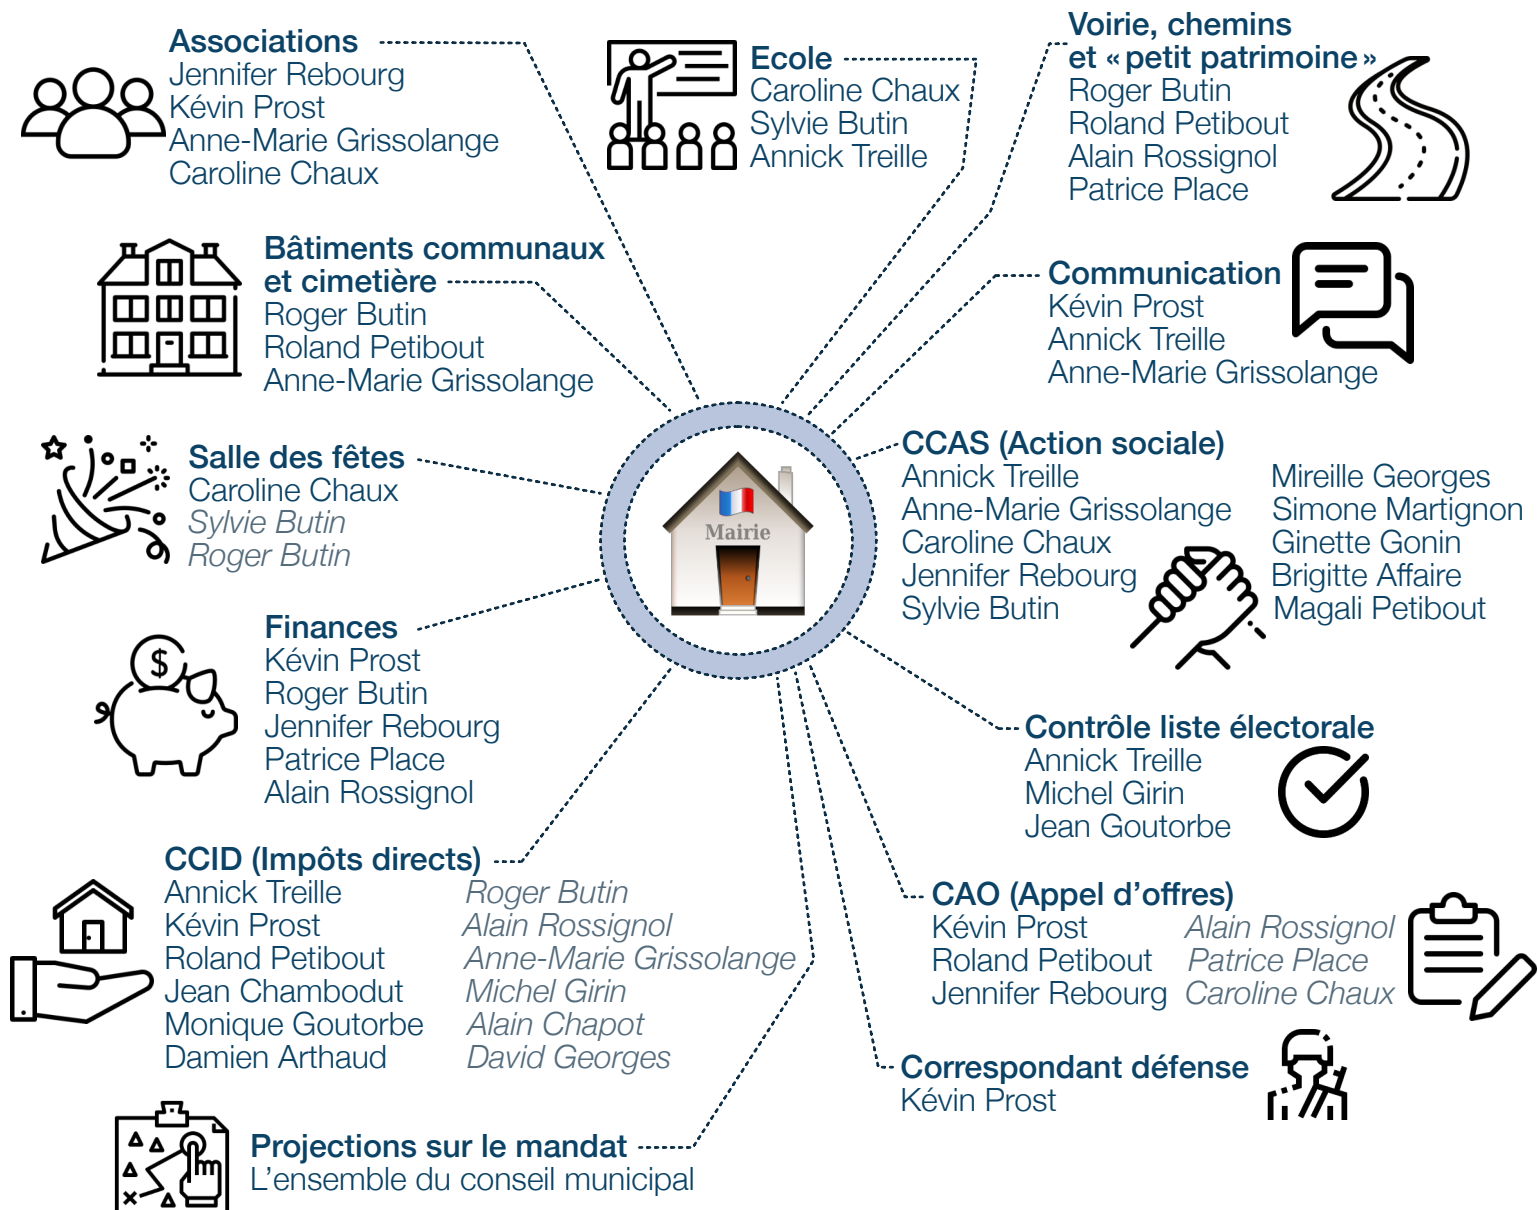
Associations
Jennifer Rebourg
Kévin Prost
Anne-Marie Grissolange
Caroline Chaux

Ecole
Caroline Chaux
Sylvie Butin
Annick Treille

Voirie, chemins et « petit patrimoine »
Roger Butin
Roland Petibout
Alain Rossignol
Patrice Place

Bâtiments communaux et cimetière
Roger Butin
Roland Petibout
Anne-Marie Grissolange

Communication
Kévin Prost
Annick Treille
Anne-Marie Grissolange

Salle des fêtes
Caroline Chaux
Sylvie Butin
Roger Butin

Mairie

CCAS (Action sociale)
Annick Treille
Anne-Marie Grissolange
Caroline Chaux
Jennifer Rebourg
Sylvie Butin
Mireille Georges
Simone Martignon
Ginette Gonin
Brigitte Affaire
Magali Petibout

Finances
Kévin Prost
Roger Butin
Jennifer Rebourg
Patrice Place
Alain Rossignol

Contrôle liste électorale
Annick Treille
Michel Girin
Jean Goutorbe

CCID (Impôts directs)
Annick Treille
Kévin Prost
Roland Petibout
Jean Chambodut
Monique Goutorbe
Damien Arthaud
Roger Butin
Alain Rossignol
Anne-Marie Grissolange
Michel Girin
Alain Chapot
David Georges

CAO (Appel d'offres)
Kévin Prost
Roland Petibout
Jennifer Rebourg
Alain Rossignol
Patrice Place
Caroline Chaux

Correspondant défense
Kévin Prost

Projections sur le mandat
L'ensemble du conseil municipal